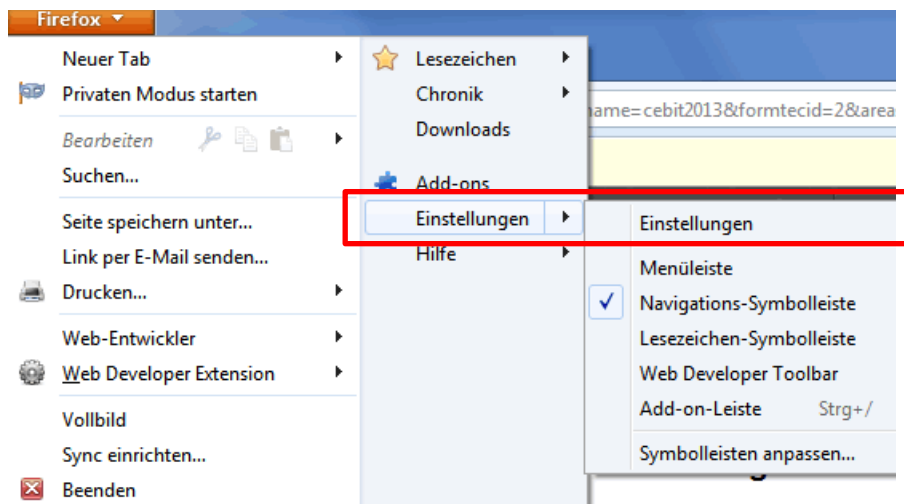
Firefox

Neuer Tab
Privaten Modus starten
Bearbeiten
Suchen...
Seite speichern unter...
Link per E-Mail senden...
Drucken...
Web-Entwickler
Web Developer Extension
Vollbild
Sync einrichten...
Beenden

Lesezeichen
Chronik
Downloads
Add-ons
Einstellungen
Hilfe

name=cebit2013&formtecid=2&area

Einstellungen
Menüleiste
Navigations-Symbolleiste
Lesezeichen-Symbolleiste
Web Developer Toolbar
Add-on-Leiste Strg+/
Symbolleisten anpassen...